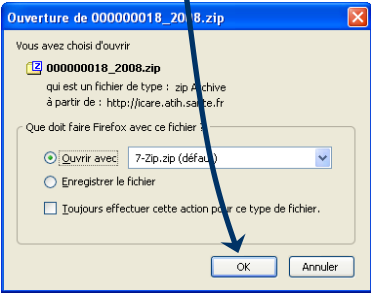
Ouverture de 000000018_2008.zip

Vous avez choisi d'ouvrir

000000018_2008.zip

qui est un fichier de type : zip Archive

à partir de : http://icare.atih.sante.fr

Que doit faire Firefox avec ce fichier ?

Ouvrir avec 7-Zip.zip (défaut)

Enregistrer le fichier

Toujours effectuer cette action pour ce type de fichier.

OK Annuler